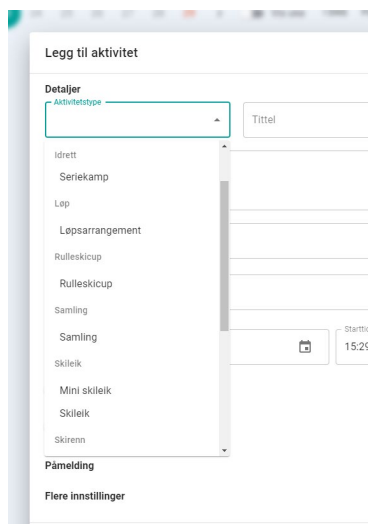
Legg til aktivitet

Detaljer

Aktivitetstype

Tittel

Idrett

Seriekamp

Løp

Løpsarrangement

Rulleskicup

Rulleskicup

Samling

Samling

Skileik

Mini skileik

Skileik

Skirenn

Starttid

15:29

Påmelding

Flere innstillinger